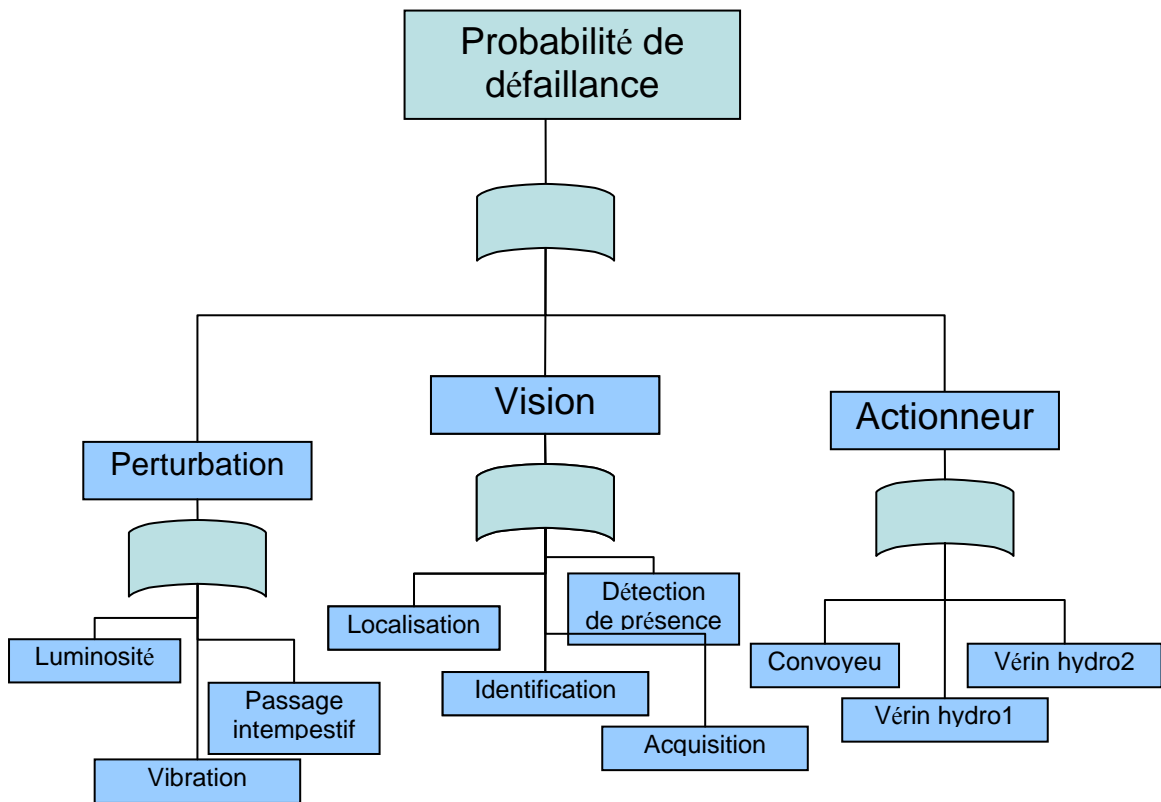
Probabilité de défaillance

Perturbation

Vision

Actionneur

Luminosité

Passage intempestif

Vibration

Localisation

Détection de présence

Identification

Acquisition

Convoyeu

Vérin hydro2

Vérin hydro1